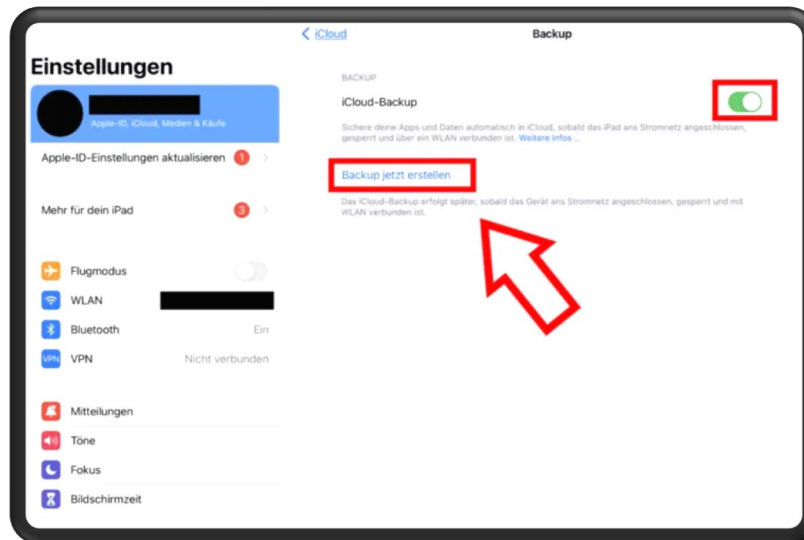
Einstellungen

Apple-ID, iCloud, Medien & Käufe

Apple-ID-Einstellungen aktualisieren 1

Mehr für dein iPad 3

Flugmodus

WLAN

Bluetooth Ein

VPN VPN Nicht verbunden

Mitteilungen

Töne

Fokus

Bildschirmzeit

< iCloud

Backup

BACKUP

iCloud-Backup

Sichere deine Apps und Daten automatisch in iCloud, sobald das iPad ans Stromnetz angeschlossen, gesperrt und über ein WLAN verbunden ist. Weitere Infos ...

Backup jetzt erstellen

Das iCloud-Backup erfolgt später, sobald das Gerät ans Stromnetz angeschlossen, gesperrt und mit WLAN verbunden ist.